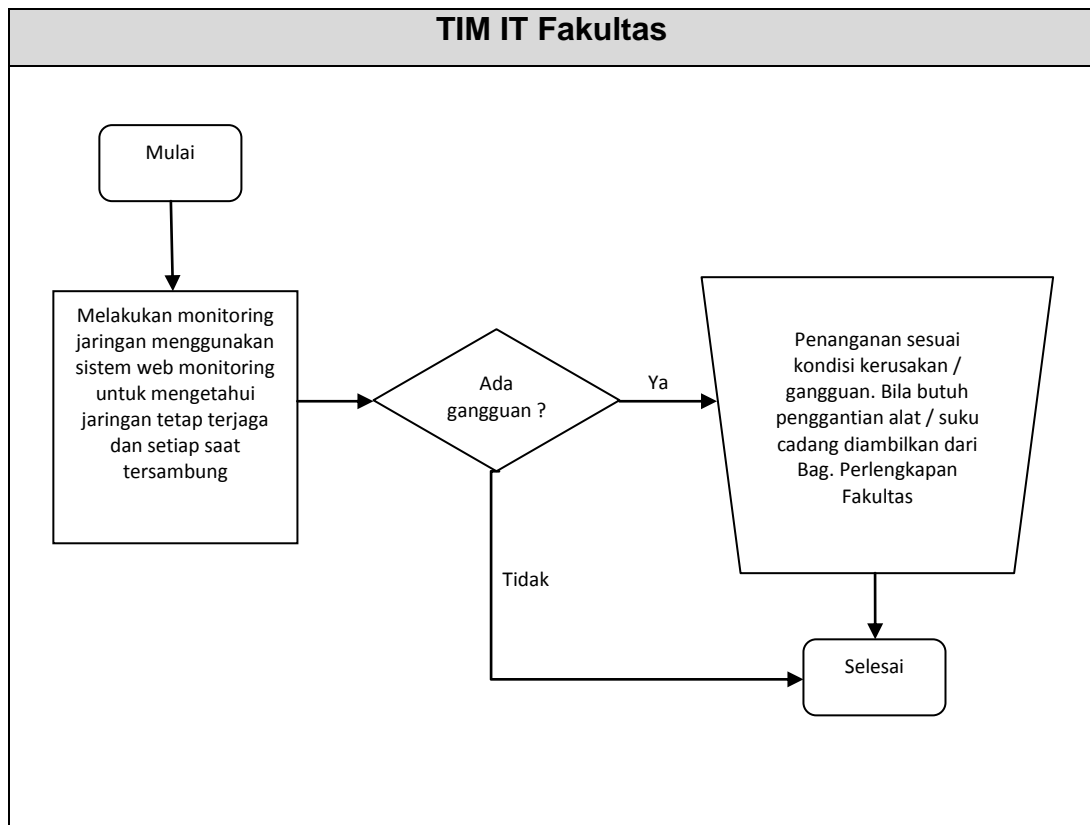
TIM IT Fakultas

Mulai

Melakukan monitoring jaringan menggunakan sistem web monitoring untuk mengetahui jaringan tetap terjaga dan setiap saat tersambung

Ada gangguan ?

Ya

Penanganan sesuai kondisi kerusakan / gangguan. Bila butuh penggantian alat / suku cadang diambilkan dari Bag. Perlengkapan Fakultas

Tidak

Selesai